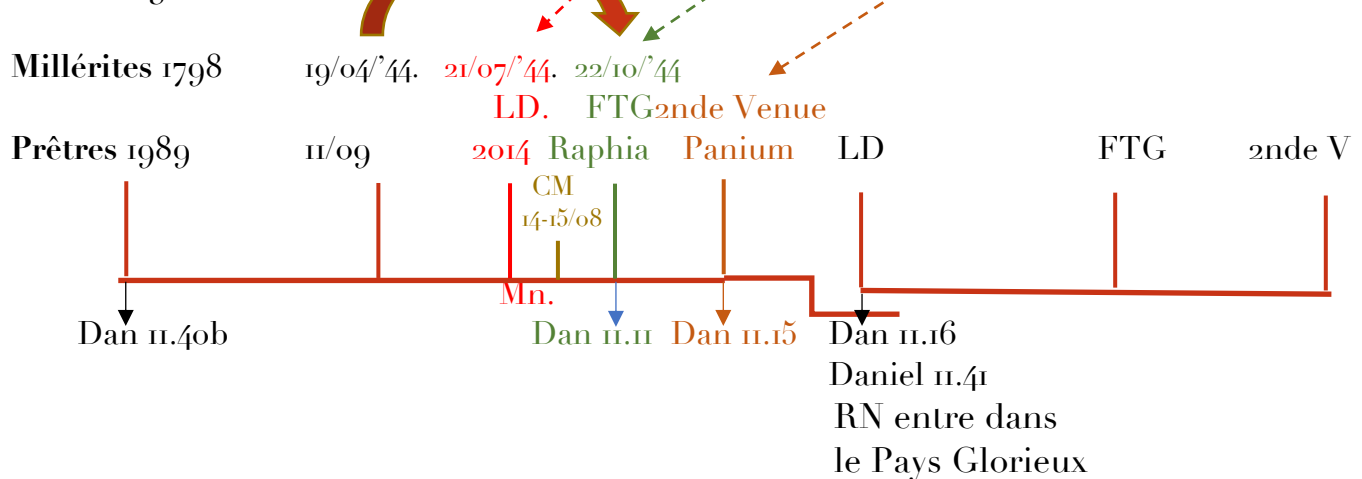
Millérites 1798 19/04/'44. 21/07/'44. 22/10/'44

LD. FTG 2nde Venue

Prêtres 1989 11/09 2014 Raphia Panium LD FTG 2nde V

CM
14-15/08

Mn.

Dan 11.40b Dan 11.11 Dan 11.15 Dan 11.16
Daniel 11.41
RN entre dans
le Pays Glorieux